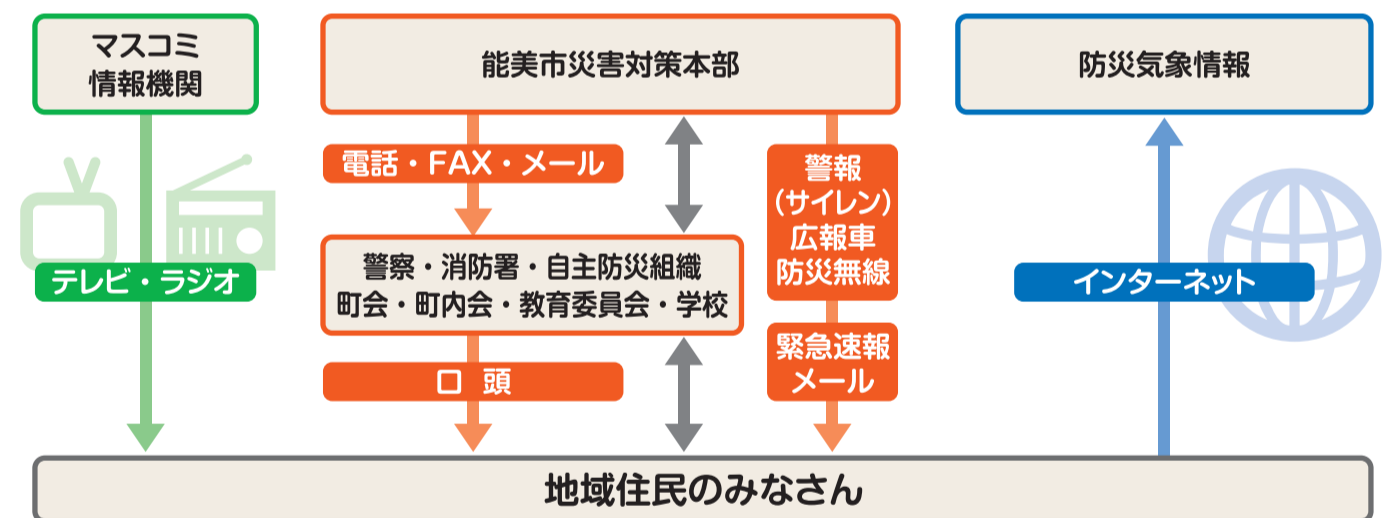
マスコミ
情報機関

能美市災害対策本部

防災気象情報

電話・FAX・メール

警報
(サイレン)
広報車
防災無線

テレビ・ラジオ

警察・消防署・自主防災組織
町会・町内会・教育委員会・学校

インターネット

緊急速報
メール

口 頭

地域住民のみなさん